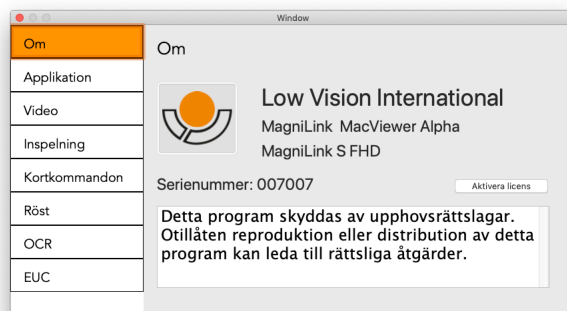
Window

Om
Applikation
Video
Inspelning
Kortkommandon
Röst
OCR
EUC

Om

Low Vision International
MagniLink MacViewer Alpha
MagniLink S FHD

Serienummer: 007007

Aktivera licens

Detta program skyddas av upphovsrättslagar. Otillåten reproduktion eller distribution av detta program kan leda till rättsliga åtgärder.